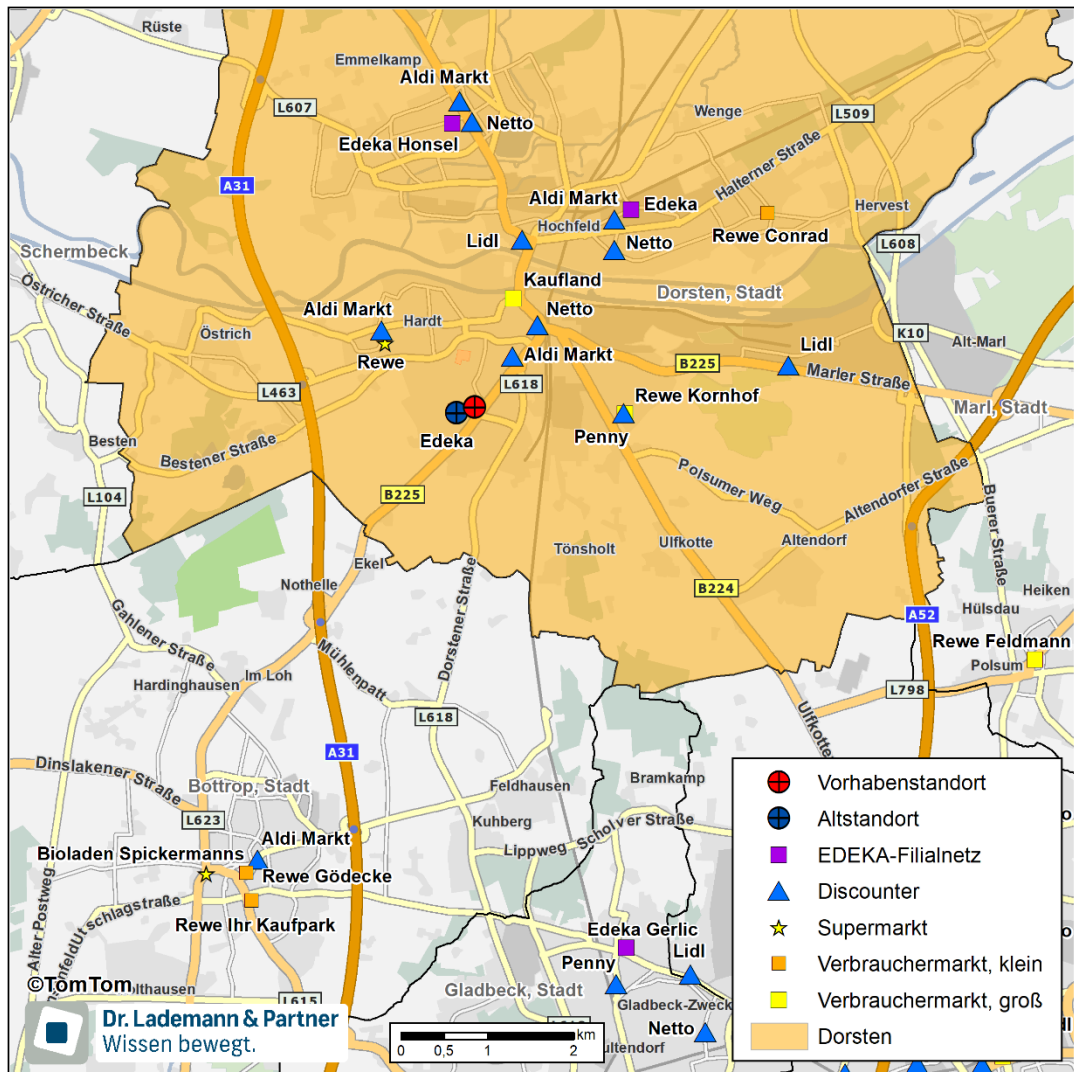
Rüste
Emmelkamp
Aldi Markt
Netto
Edeka Honsel
L607
Wenge
L509
Halterner Straße
A31
Aldi Markt
Edeka
Hochfeld
Netto
Lidl
Rewe Conrad
Hervest
L608
Schermbeck
Kaufland
Dorsten, Stadt
Östricher Straße
Aldi Markt
Netto
Hardt
Östrich
K10
Alt-Marl
Rewe
Aldi Markt
B225
Lidl
L463
L618
Marler Straße
Rewe Kornhof
Marl, Stadt
Edeka
Penny
Besten
Bestener Straße
Polsumer Weg
Altendorfer Straße
L104
B225
Tönsholt
Ulfkotte
Altendorf
Ekel
Nothelle
Dorstener Straße
B224
Heiken
Buerer Straße
Gahlener Straße
A52
Hülsdau
Rewe Feldmann
Mühlenpatt
Polsum
Im Loh
Hardinghausen
L798
L618
Ulfkotte
A31
Dinslakener Straße
Bramkamp
Bottrop, Stadt
Feldhausen
L623
Aldi Markt
Kuhberg
Bioladen Spickermanns
Lippweg
Scholver Straße
Rewe Gödecke
Alter Postweg
Rewe Ihr Kaufpark
Edeka Gerlic
Lidl
Penny
©TomTom
Gladbeck, Stadt
Gladbeck-Zweck
Netto
L615
Dr. Lademann & Partner
Wissen bewegt.
0 0,5 1 2 km
Vorhabenstandort
Altstandort
EDEKA-Filialnetz
Discounter
Supermarkt
Verbrauchermarkt, klein
Verbrauchermarkt, groß
Dorsten